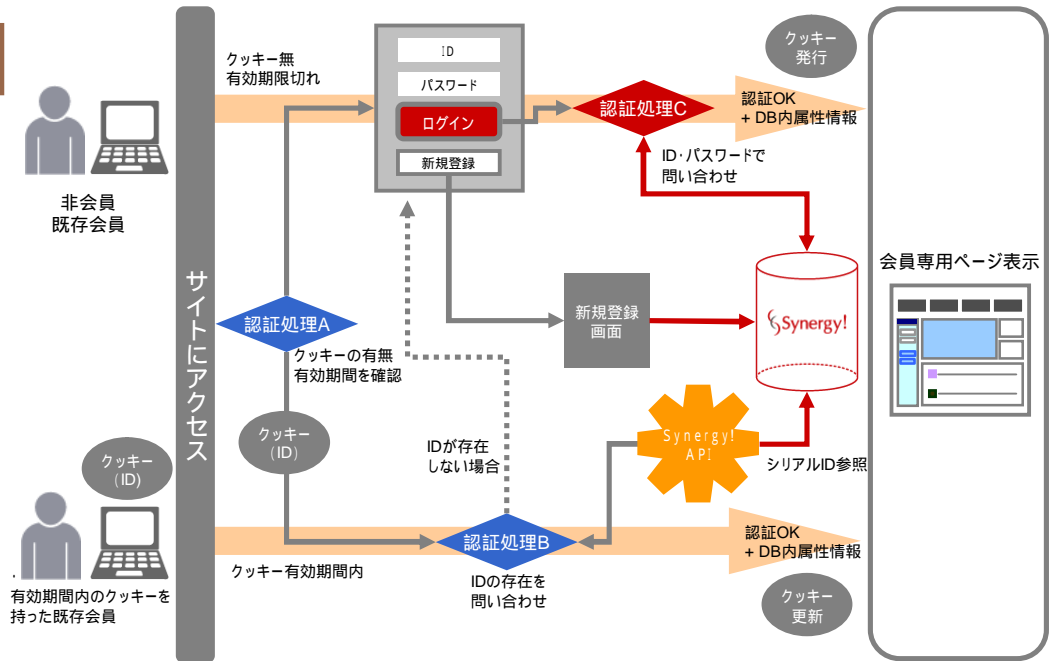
非会員
既存会員

有効期間内のクッキーを持った既存会員

クッキー
（ID）

サイトにアクセス

クッキー無
有効期限切れ

ID
パスワード
ログイン
新規登録

認証処理C

クッキー
発行

認証OK
+ DB内属性情報

ID・パスワードで
問い合わせ

認証処理A

クッキーの有無
有効期間を確認

クッキー
（ID）

新規登録
画面

Synergy!

IDが存在
しない場合

Synergy!
API

シリアルID参照

認証処理B

クッキー有効期間内

IDの存在を
問い合わせ

認証OK
+ DB内属性情報

クッキー
更新

会員専用ページ表示